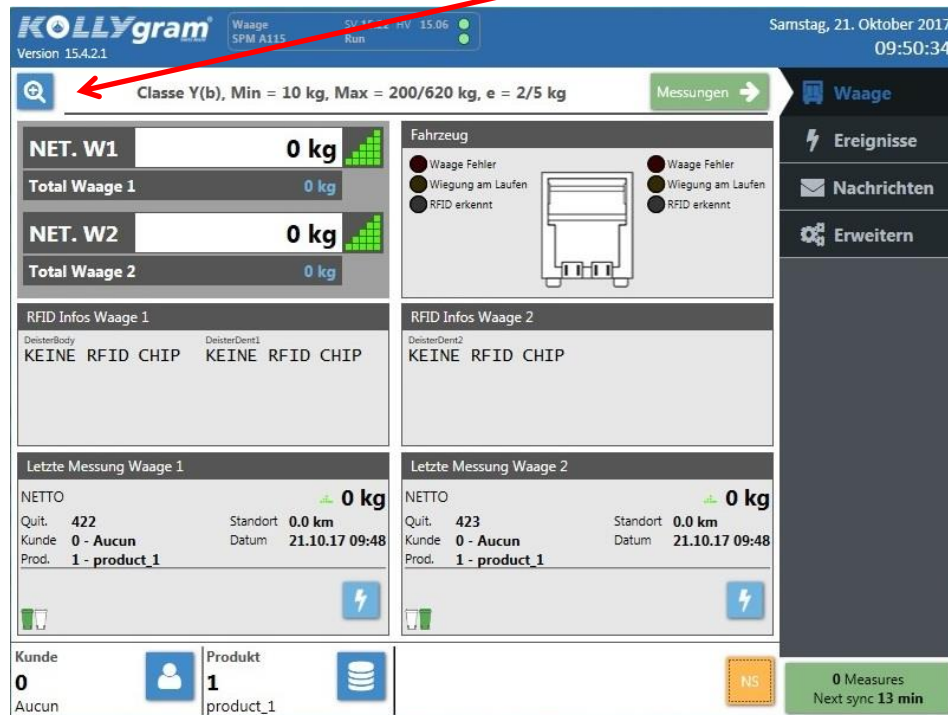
KOLLYgram
Version 15.4.2.1

Waage SPM A115
SV 15.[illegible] HV 15.06
Run

Samstag, 21. Oktober 2017
09:50:34

Classe Y(b), Min = 10 kg, Max = 200/620 kg, e = 2/5 kg

Messungen

Waage
Ereignisse
Nachrichten
Erweitern

NET. W1 0 kg
Total Waage 1 0 kg

NET. W2 0 kg
Total Waage 2 0 kg

Fahrzeug
Waage Fehler
Wiegung am Laufen
RFID erkennt
Waage Fehler
Wiegung am Laufen
RFID erkennt

RFID Infos Waage 1
DeisterBody
KEINE RFID CHIP
DeisterDent1
KEINE RFID CHIP

RFID Infos Waage 2
DeisterDent2
KEINE RFID CHIP

Letzte Messung Waage 1
NETTO 0 kg
Quit. 422
Kunde 0 - Aucun
Prod. 1 - product_1
Standort 0.0 km
Datum 21.10.17 09:48

Letzte Messung Waage 2
NETTO 0 kg
Quit. 423
Kunde 0 - Aucun
Prod. 1 - product_1
Standort 0.0 km
Datum 21.10.17 09:48

Kunde
0
Aucun

Produkt
1
product_1

NS

0 Measures
Next sync 13 min